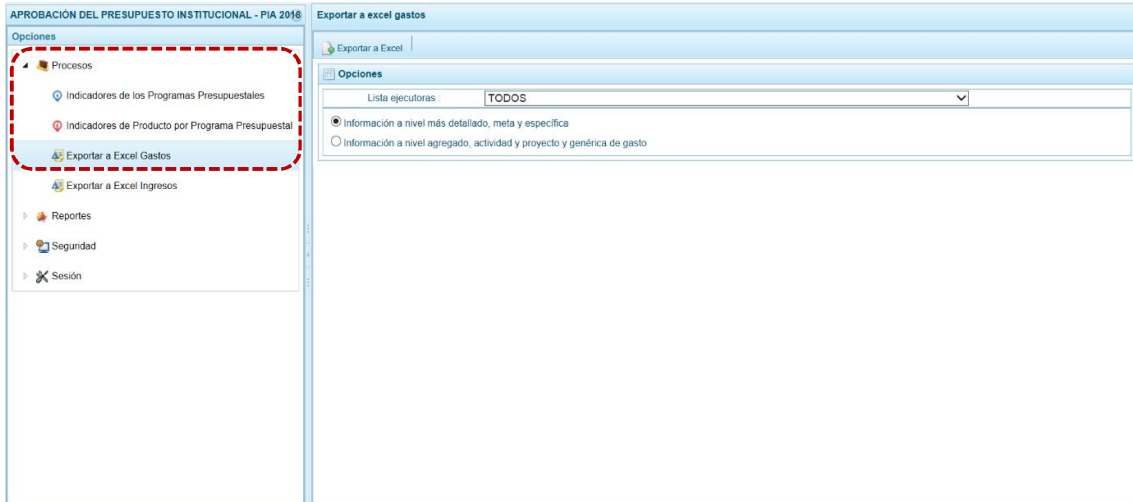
APROBACIÓN DEL PRESUPUESTO INSTITUCIONAL - PIA 2018

Opciones

Procesos

Indicadores de los Programas Presupuestales

Indicadores de Producto por Programa Presupuestal

Exportar a Excel Gastos

Exportar a Excel Ingresos

Reportes

Seguridad

Sesión

Exportar a excel gastos

Exportar a Excel

Opciones

Lista ejecutoras : TODOS

Información a nivel más detallado, meta y específica

Información a nivel agregado, actividad y proyecto y genérica de gasto